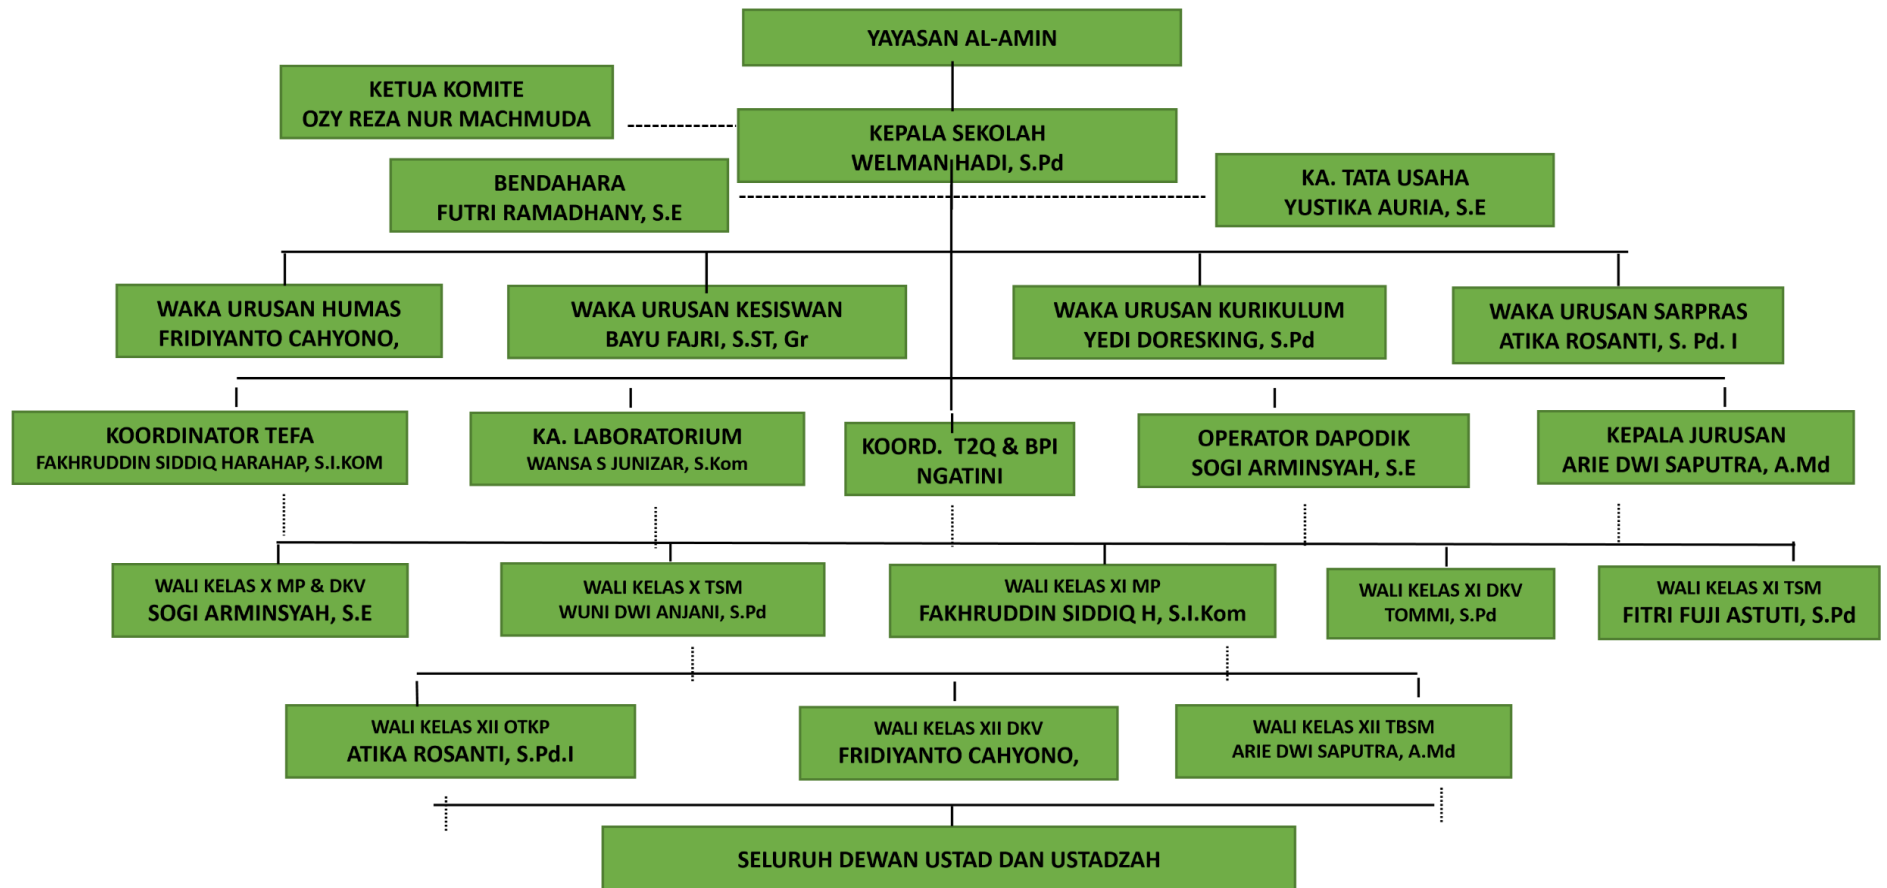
YAYASAN AL-AMIN

KETUA KOMITE
OZY REZA NUR MACHMUDA

KEPALA SEKOLAH
WELMAN HADI, S.Pd

BENDAHARA
FUTRI RAMADHANY, S.E

KA. TATA USAHA
YUSTIKA AURIA, S.E

WAKA URUSAN HUMAS
FRIDIYANTO CAHYONO,

WAKA URUSAN KESISWAN
BAYU FAJRI, S.ST, Gr

WAKA URUSAN KURIKULUM
YEDI DORESKING, S.Pd

WAKA URUSAN SARPRAS
ATIKA ROSANTI, S. Pd. I

KOORDINATOR TEFA
FAKHRUDDIN SIDDIQ HARAHAP, S.I.KOM

KA. LABORATORIUM
WANSA S JUNIZAR, S.Kom

KOORD. T2Q & BPI
NGATINI

OPERATOR DAPODIK
SOGI ARMINSYAH, S.E

KEPALA JURUSAN
ARIE DWI SAPUTRA, A.Md

WALI KELAS X MP & DKV
SOGI ARMINSYAH, S.E

WALI KELAS X TSM
WUNI DWI ANJANI, S.Pd

WALI KELAS XI MP
FAKHRUDDIN SIDDIQ H, S.I.Kom

WALI KELAS XI DKV
TOMMI, S.Pd

WALI KELAS XI TSM
FITRI FUJI ASTUTI, S.Pd

WALI KELAS XII OTKP
ATIKA ROSANTI, S.Pd.I

WALI KELAS XII DKV
FRIDIYANTO CAHYONO,

WALI KELAS XII TBSM
ARIE DWI SAPUTRA, A.Md

SELURUH DEWAN USTAD DAN USTADZAH